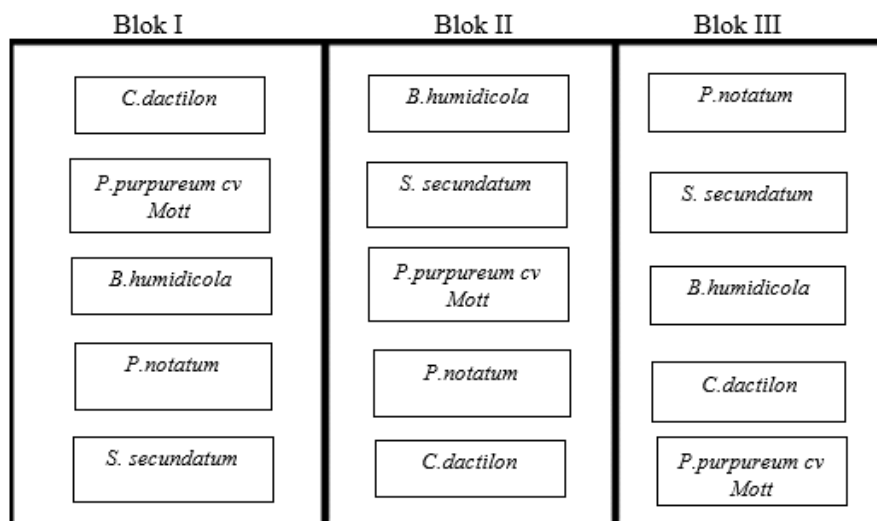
Blok I

C.dactilon

P.purpureum cv Mott

B.humidicola

P.notatum

S. secundatum

Blok II

B.humidicola

S. secundatum

P.purpureum cv Mott

P.notatum

C.dactilon

Blok III

P.notatum

S. secundatum

B.humidicola

C.dactilon

P.purpureum cv Mott